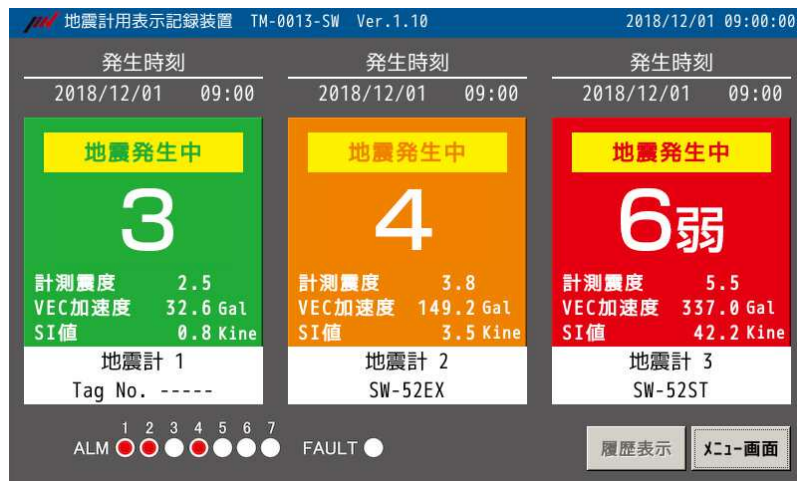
地震計用表示記録装置 TM-0013-SW Ver.1.10 2018/12/01 09:00:00

発生時刻
2018/12/01 09:00

地震発生中
3
計測震度 2.5
VEC加速度 32.6 Gal
SI値 0.8 Kine
地震計 1
Tag No. -----

発生時刻
2018/12/01 09:00

地震発生中
4
計測震度 3.8
VEC加速度 149.2 Gal
SI値 3.5 Kine
地震計 2
SW-52EX

発生時刻
2018/12/01 09:00

地震発生中
6弱
計測震度 5.5
VEC加速度 337.0 Gal
SI値 42.2 Kine
地震計 3
SW-52ST

ALM 1 2 3 4 5 6 7
FAULT

履歴表示
ﾒﾆｭｰ画面